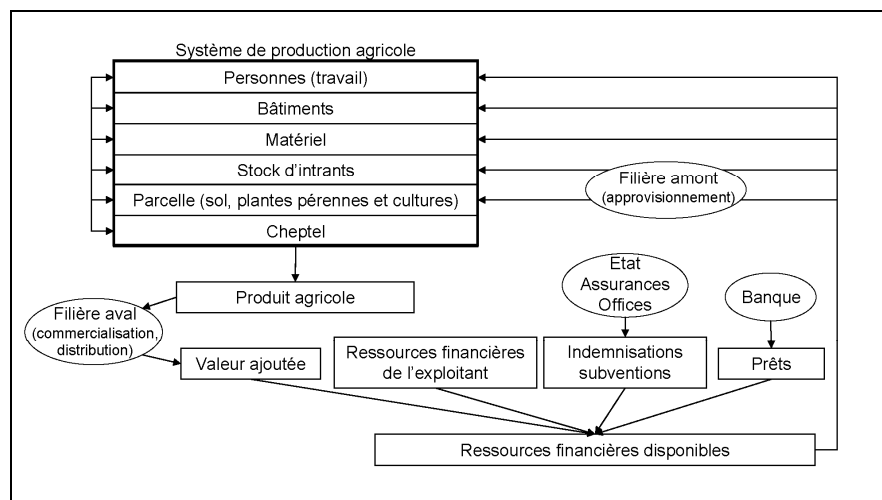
Système de production agricole

Personnes (travail)

Bâtiments

Matériel

Stock d'intrants

Parcelle (sol, plantes pérennes et cultures)

Cheptel

Filière amont (approvisionnement)

Produit agricole

Filière aval (commercialisation, distribution)

Etat Assurances Offices

Banque

Valeur ajoutée

Ressources financières de l'exploitant

Indemnisations subventions

Prêts

Ressources financières disponibles